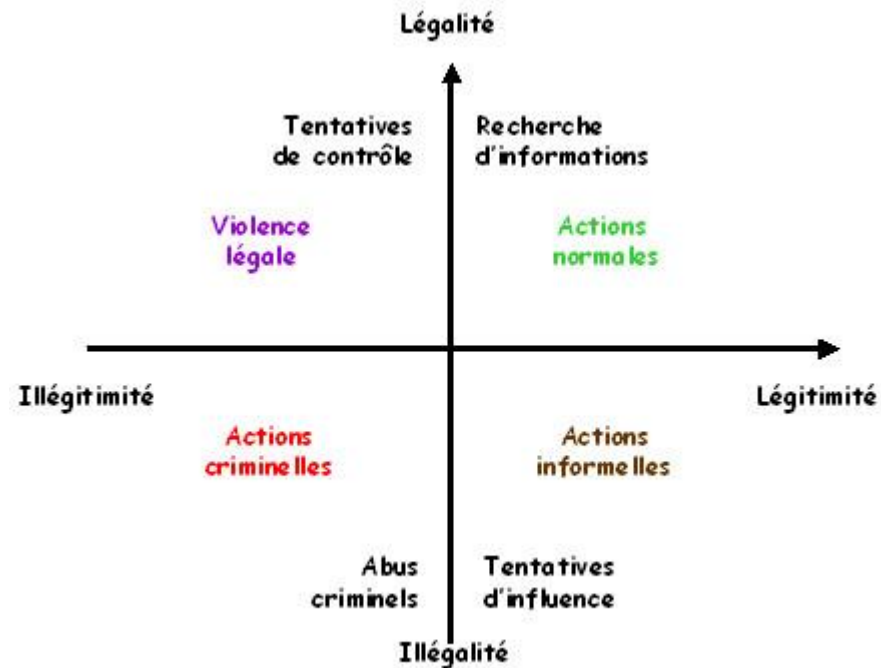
Légalité

Tentatives de contrôle

Recherche d'informations

Violence légale

Actions normales

Illégitimité

Légitimité

Actions criminelles

Actions informelles

Abus criminels

Tentatives d'influence

Illégalité